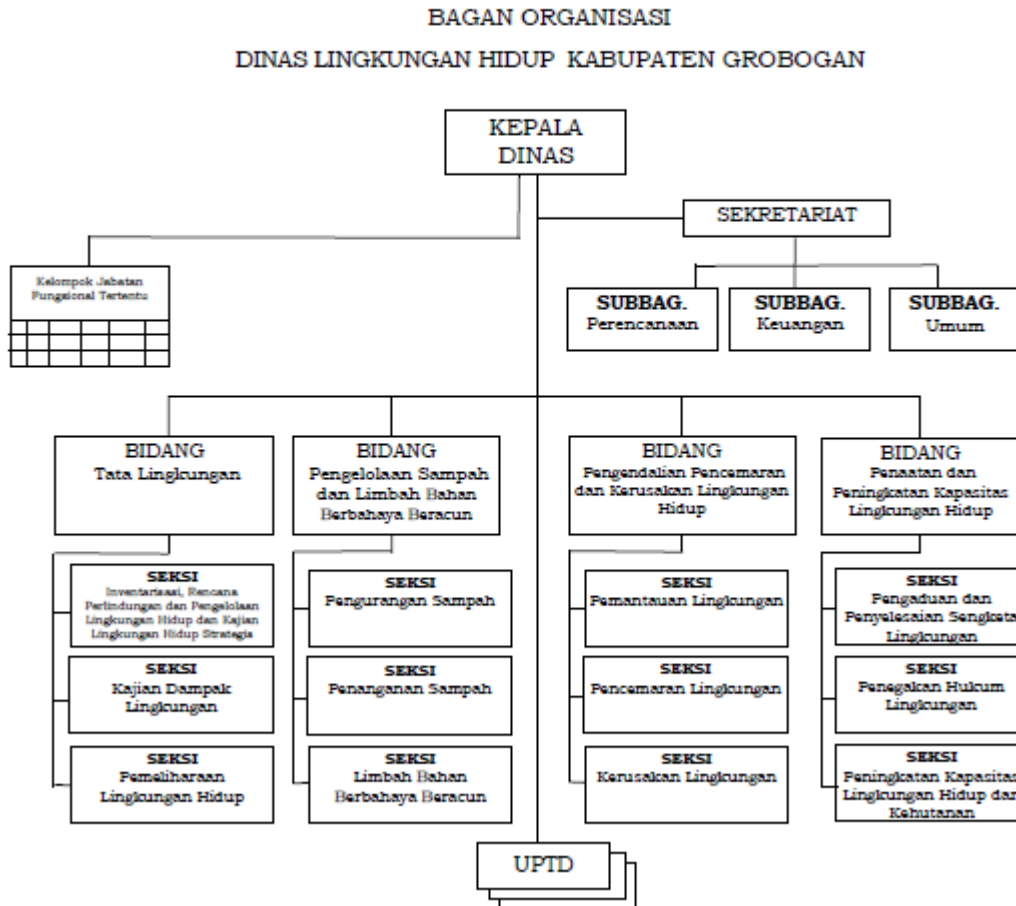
BAGAN ORGANISASI

DINAS LINGKUNGAN HIDUP KABUPATEN GROBOGAN

KEPALA DINAS

SEKRETARIAT

Kelompok Jabatan Fungsional Tertentu

SUBBAG. Perencanaan

SUBBAG. Keuangan

SUBBAG. Umum

BIDANG Tata Lingkungan

SEKSI Inventarisasi, Rencana Perlindungan dan Pengelolaan Lingkungan Hidup dan Kajian Lingkungan Hidup Strategis

SEKSI Kajian Dampak Lingkungan

SEKSI Pemeliharaan Lingkungan Hidup

BIDANG Pengelolaan Sampah dan Limbah Bahan Berbahaya Beracun

SEKSI Pengurangan Sampah

SEKSI Penanganan Sampah

SEKSI Limbah Bahan Berbahaya Beracun

BIDANG Pengendalian Pencemaran dan Kerusakan Lingkungan Hidup

SEKSI Pemantauan Lingkungan

SEKSI Pencemaran Lingkungan

SEKSI Kerusakan Lingkungan

BIDANG Penaatan dan Peningkatan Kapasitas Lingkungan Hidup

SEKSI Pengaduan dan Penyelesaian Sengketa Lingkungan

SEKSI Penegakan Hukum Lingkungan

SEKSI Peningkatan Kapasitas Lingkungan Hidup dan Kehutanan

UPTD